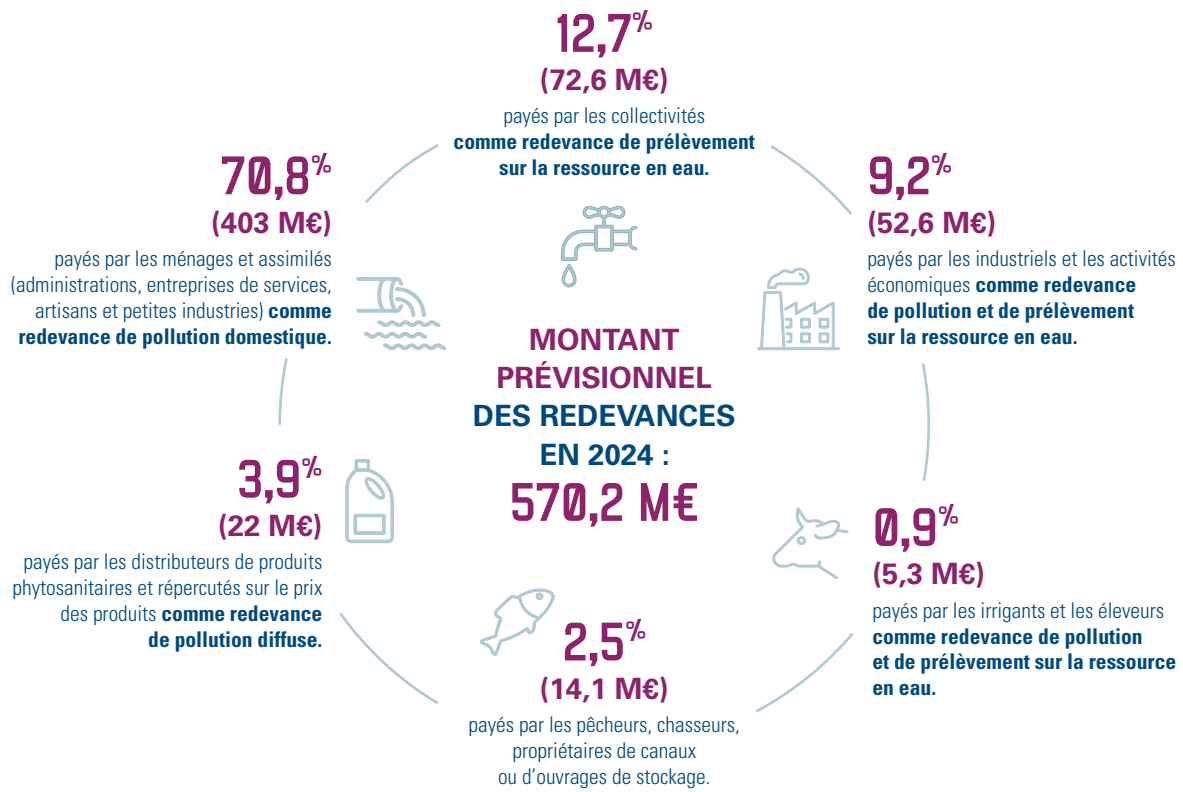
12,7%
(72,6 M€)
payés par les collectivités **comme redevance de prélèvement sur la ressource en eau.**

70,8%
(403 M€)
payés par les ménages et assimilés (administrations, entreprises de services, artisans et petites industries) **comme redevance de pollution domestique.**

9,2%
(52,6 M€)
payés par les industriels et les activités économiques **comme redevance de pollution et de prélèvement sur la ressource en eau.**

MONTANT PRÉVISIONNEL DES REDEVANCES EN 2024 :
570,2 M€

3,9%
(22 M€)
payés par les distributeurs de produits phytosanitaires et répercutés sur le prix des produits **comme redevance de pollution diffuse.**

0,9%
(5,3 M€)
payés par les irrigants et les éleveurs **comme redevance de pollution et de prélèvement sur la ressource en eau.**

2,5%
(14,1 M€)
payés par les pêcheurs, chasseurs, propriétaires de canaux ou d'ouvrages de stockage.